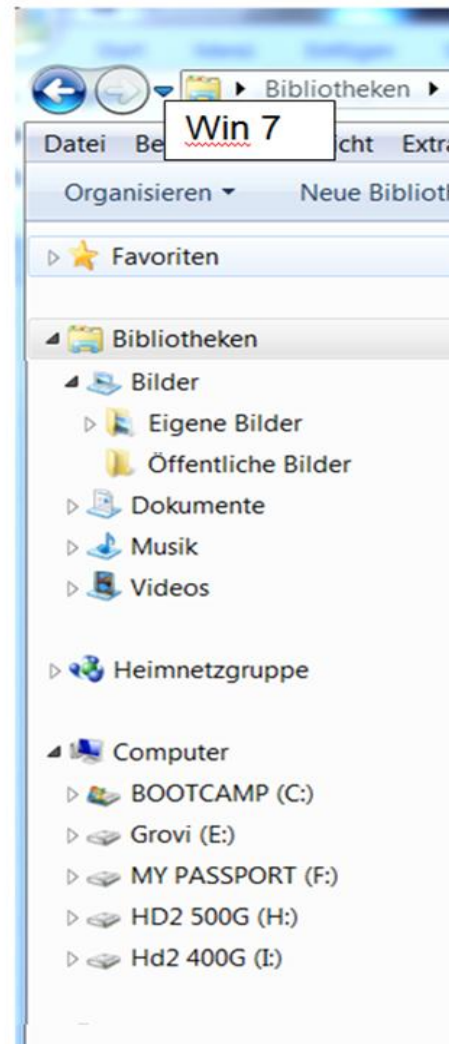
Bibliotheken ▸

Win 7

Datei Be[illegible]icht Extra

Organisieren ▾ Neue Bibliot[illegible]

Favoriten

Bibliotheken
Bilder
Eigene Bilder
Öffentliche Bilder
Dokumente
Musik
Videos

Heimnetzgruppe

Computer
BOOTCAMP (C:)
Grovi (E:)
MY PASSPORT (F:)
HD2 500G (H:)
Hd2 400G (I:)